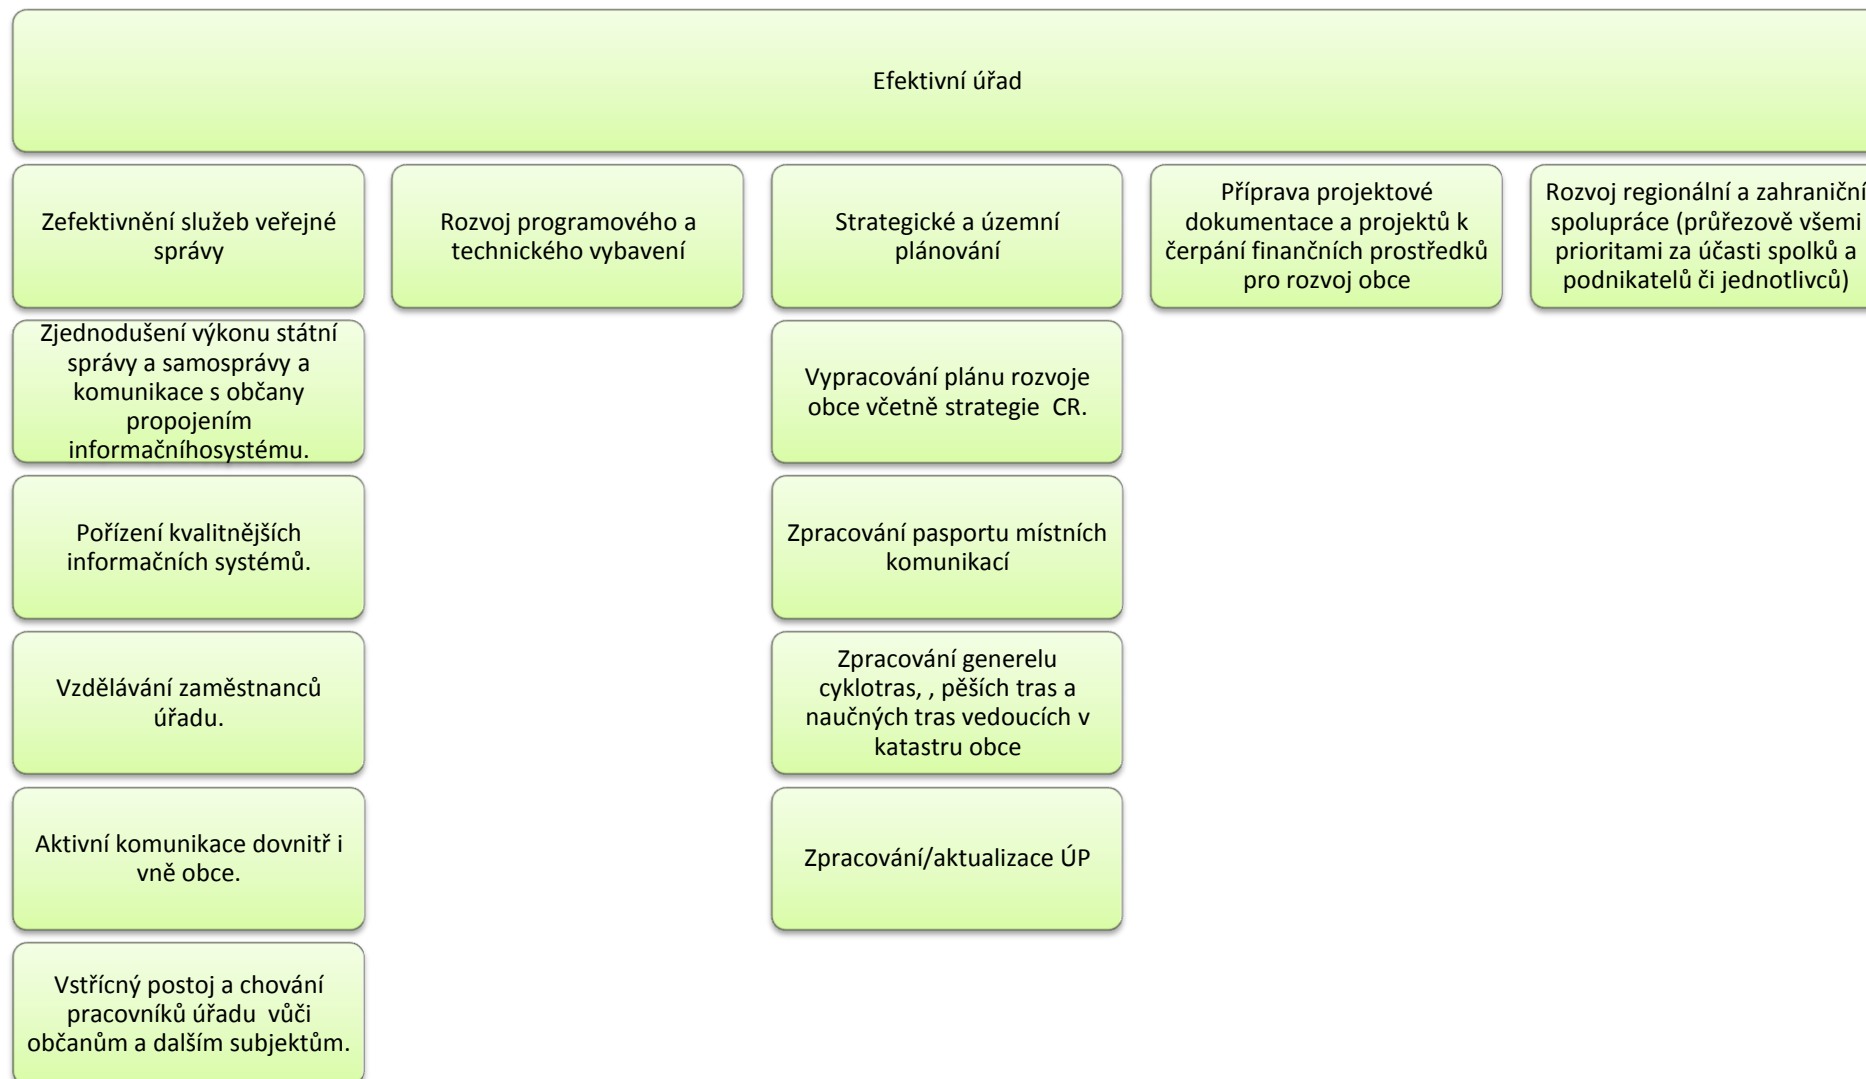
Efektivní úřad

Zefektivnění služeb veřejné správy

Rozvoj programového a technického vybavení

Strategické a územní plánování

Příprava projektové dokumentace a projektů k čerpání finančních prostředků pro rozvoj obce

Rozvoj regionální a zahraniční spolupráce (průřezově všemi prioritami za účasti spolků a podnikatelů či jednotlivců)

Zjednodušení výkonu státní správy a samosprávy a komunikace s občany propojením informačníhosystému.

Pořízení kvalitnějších informačních systémů.

Vzdělávání zaměstnanců úřadu.

Aktivní komunikace dovnitř i vně obce.

Vstřícný postoj a chování pracovníků úřadu vůči občanům a dalším subjektům.

Vypracování plánu rozvoje obce včetně strategie CR.

Zpracování pasportu místních komunikací

Zpracování generelu cyklotras, , pěších tras a naučných tras vedoucích v katastru obce

Zpracování/aktualizace ÚP